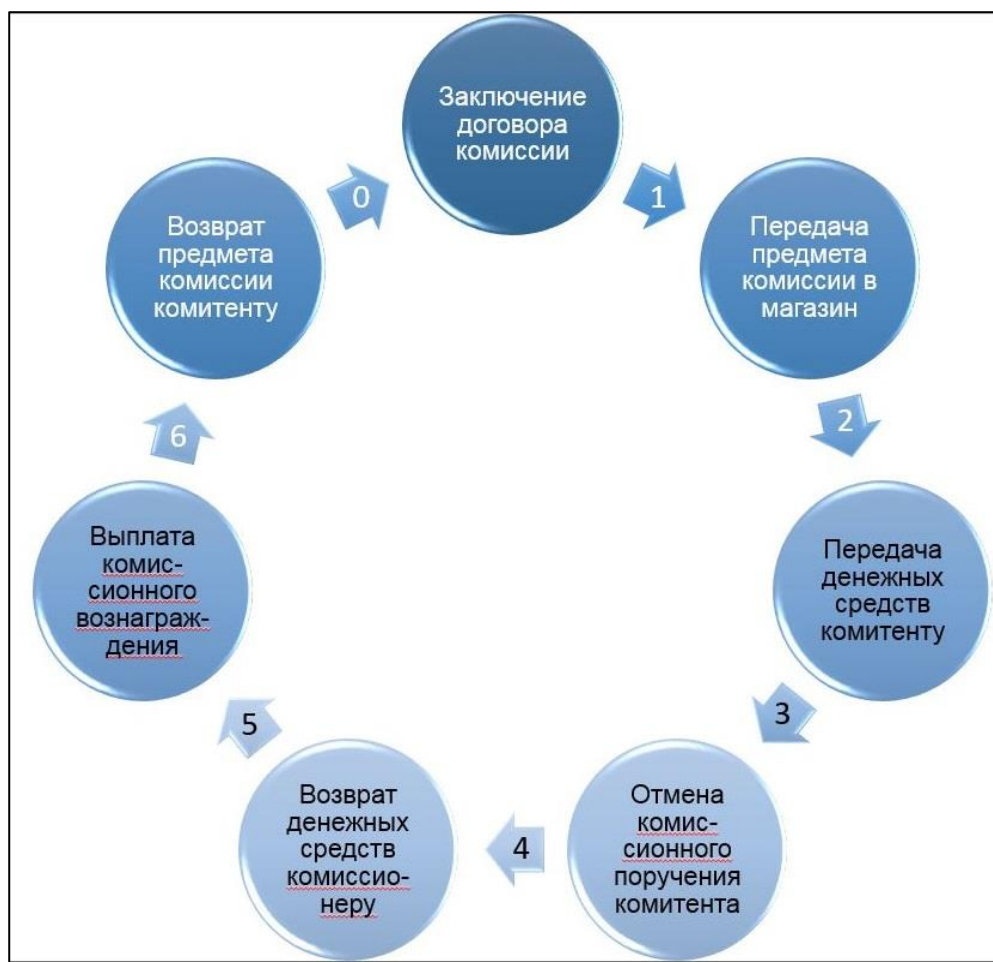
Заключение договора комиссии

1

Передача предмета комиссии в магазин

2

Передача денежных средств комитенту

3

Отмена комиссионного поручения комитента

4

Возврат денежных средств комиссионеру

5

Выплата комиссионного вознаграждения

6

Возврат предмета комиссии комитенту

0